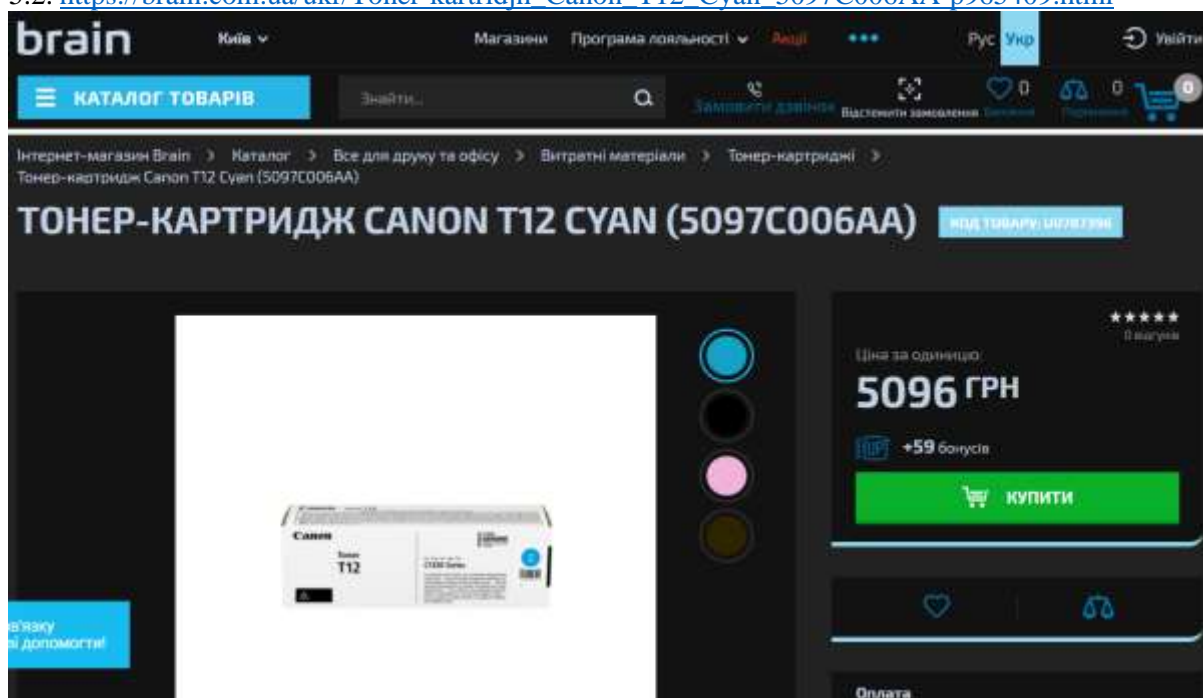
3.2. https://brain.com.ua/ukr/Toner-kartridji_Canon_T12_Cyan_5097C006AA-p983409.html

brain
Київ
Магазини
Програма лояльності
Акції
Рус Укр
Увійти
КАТАЛОГ ТОВАРІВ
Знайти...
Замовити дзвінок
Відстежити замовлення
0
Бажане
0
Порівняння
0

Інтернет-магазин Brain > Каталог > Все для друку та офісу > Витратні матеріали > Тонер-картриджі > Тонер-картридж Canon T12 Cyan (5097C006AA)

ТОНЕР-КАРТРИДЖ CANON T12 CYAN (5097C006AA)
КОД ТОВАРУ: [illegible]

Canon
Toner
T12

★★★★★
0 відгуків
Ціна за одиницю
5096 ГРН
+59 бонусів
КУПИТИ

в'язку
ві допомогти!

Оплата